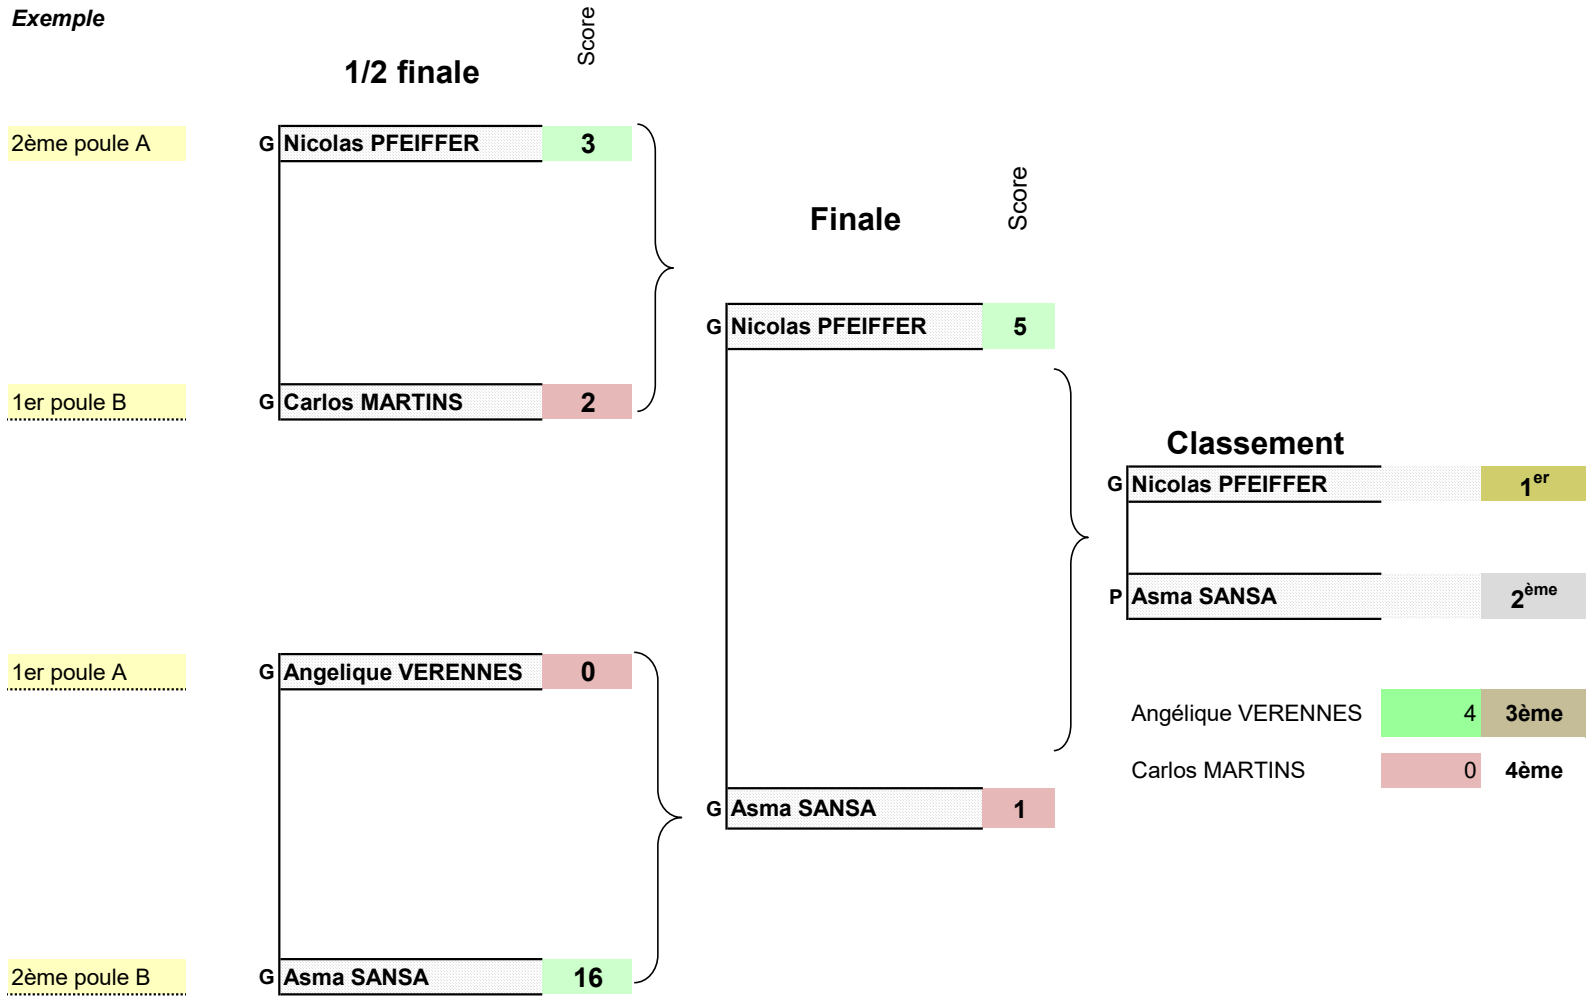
Exemple

Score

1/2 finale

2ème poule A

G Nicolas PFEIFFER 3

Finale

Score

G Nicolas PFEIFFER 5

1er poule B

G Carlos MARTINS 2

Classement

G Nicolas PFEIFFER $1^{er}$

P Asma SANSA $2^{ème}$

1er poule A

G Angelique VERENNES 0

Angélique VERENNES 4 3ème

Carlos MARTINS 0 4ème

G Asma SANSA 1

2ème poule B

G Asma SANSA 16